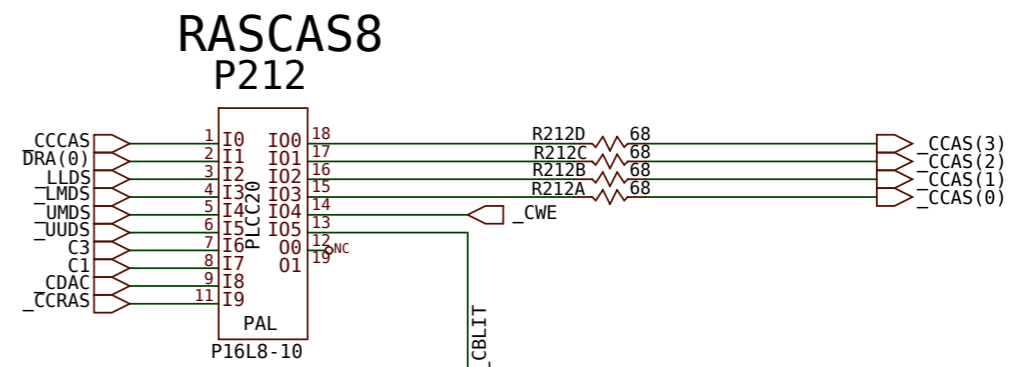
RASCAS8
P212

_CCCAS
DRA(0)
_LLDS
_LMDS
_UMDS
_UUDS
C3
C1
_CDAC
_CCRAS

1 I0
2 I1
3 I2
4 I3
5 I4
6 I5
7 I6
8 I7
9 I8
11 I9

PLCC20

IO0 18
IO1 17
IO2 16
IO3 15
IO4 14
IO5 13
O0 12 NC
O1 19

PAL
P16L8-10

R212D 68
R212C 68
R212B 68
R212A 68

_CCAS(3)
_CCAS(2)
_CCAS(1)
_CCAS(0)

_CWE

_CBLIT